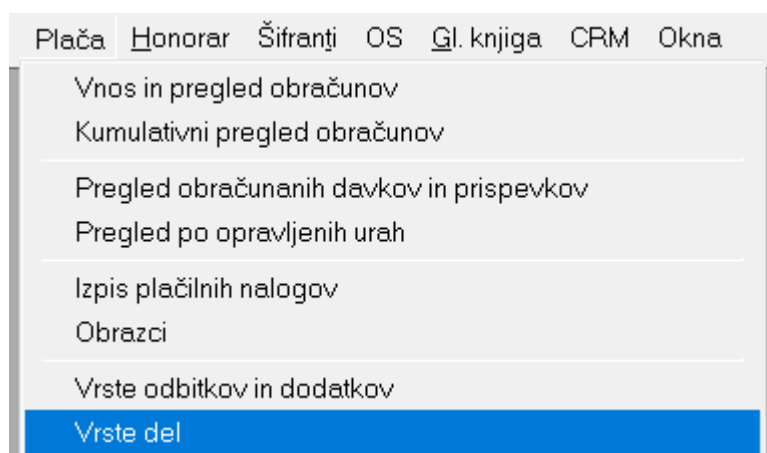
Plača Honorar Šifranti OS Gl. knjiga CRM Okna

Vnos in pregled obračunov
Kumulativni pregled obračunov

Pregled obračunanih davkov in prispevkov
Pregled po opravljenih urah

Izpis plačilnih nalogov
Obrazci

Vrste odbitkov in dodatkov
Vrste del